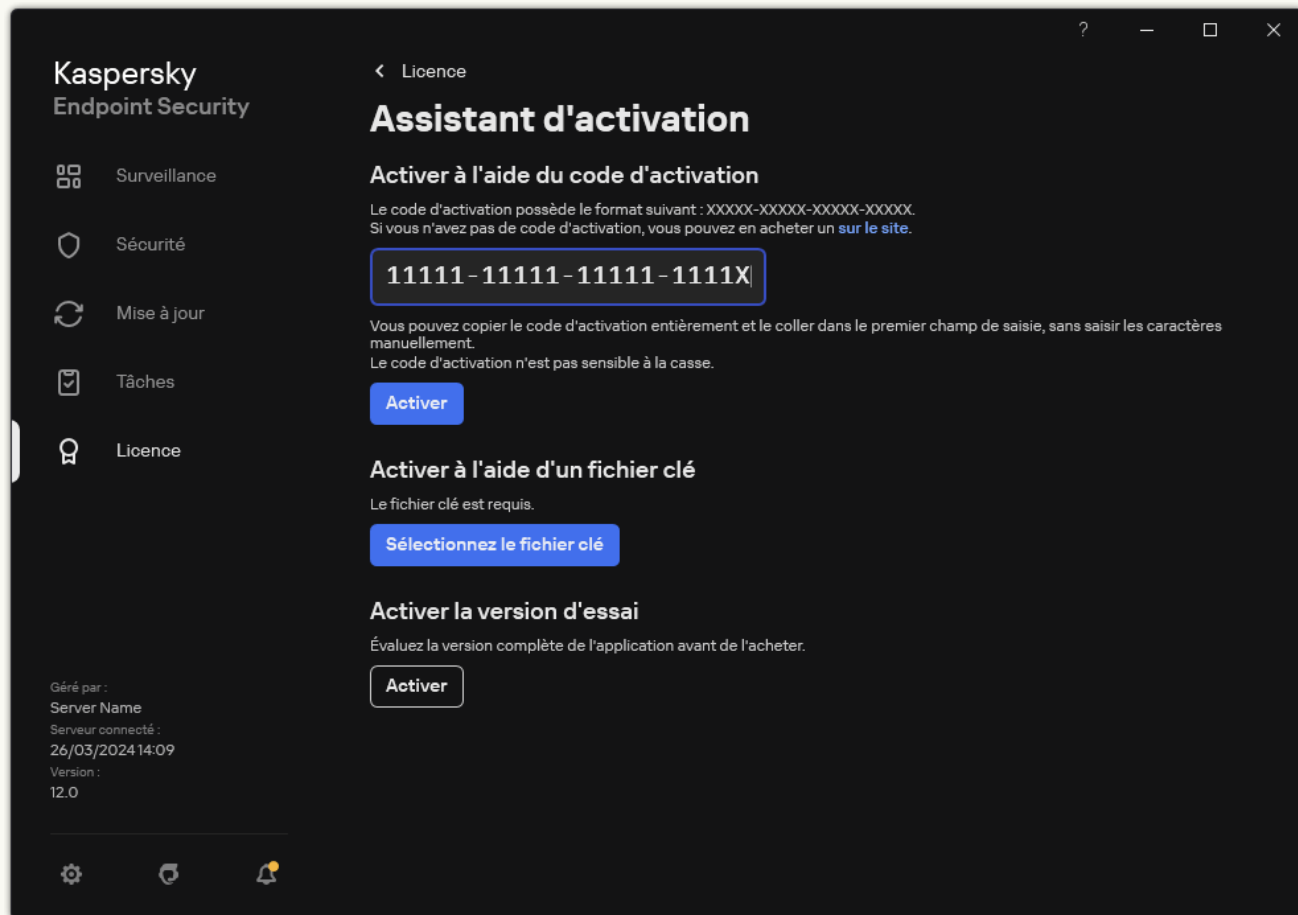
?

Kaspersky
Endpoint Security

Surveillance

Sécurité

Mise à jour

Tâches

Licence

Géré par :
Server Name
Serveur connecté :
26/03/2024 14:09
Version :
12.0

< Licence

Assistant d'activation

Activer à l'aide du code d'activation

Le code d'activation possède le format suivant : XXXXX-XXXXX-XXXXX-XXXXX.
Si vous n'avez pas de code d'activation, vous pouvez en acheter un sur le site.

11111-11111-11111-1111X

Vous pouvez copier le code d'activation entièrement et le coller dans le premier champ de saisie, sans saisir les caractères manuellement.
Le code d'activation n'est pas sensible à la casse.

Activer

Activer à l'aide d'un fichier clé

Le fichier clé est requis.

Sélectionnez le fichier clé

Activer la version d'essai

Évaluez la version complète de l'application avant de l'acheter.

Activer